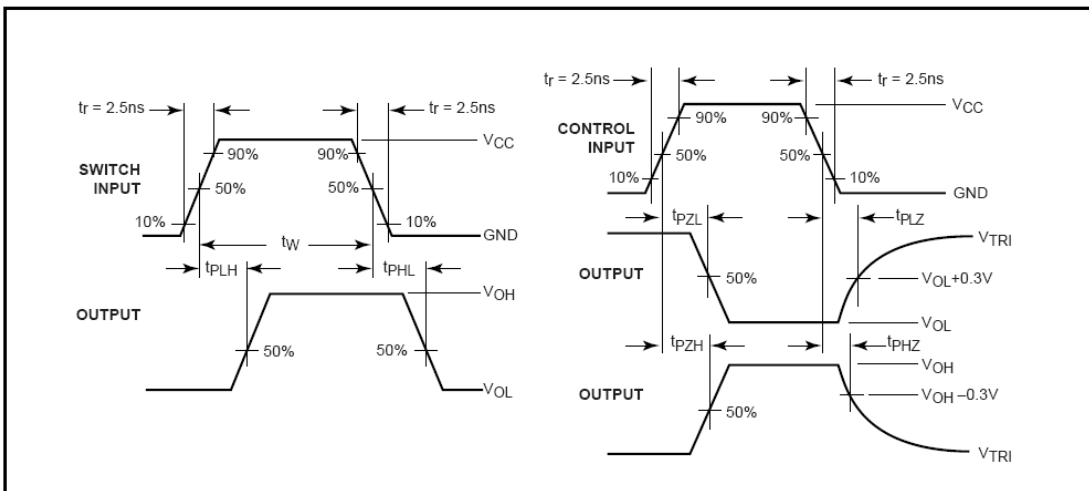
$t_r$ = 2.5ns
$t_r$ = 2.5ns
90%
90%
$V_{CC}$
SWITCH INPUT
50%
50%
10%
10%
GND
$t_W$
$t_{PLH}$
$t_{PHL}$
$V_{OH}$
OUTPUT
50%
50%
$V_{OL}$

$t_r$ = 2.5ns
$t_r$ = 2.5ns
$V_{CC}$
CONTROL INPUT
90%
90%
50%
50%
10%
10%
GND
$t_{PZL}$
$t_{PLZ}$
$V_{TRI}$
OUTPUT
50%
$V_{OL}$+0.3V
$V_{OL}$
$t_{PZH}$
$t_{PHZ}$
$V_{OH}$
OUTPUT
$V_{OH}$ –0.3V
50%
$V_{TRI}$